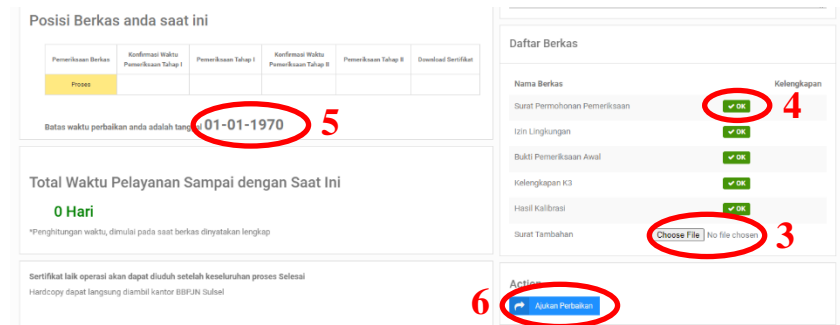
Posisi Berkas anda saat ini

| Pemeriksaan Berkas | Konfirmasi Waktu Pemeriksaan Tahap I | Pemeriksaan Tahap I | Konfirmasi Waktu Pemeriksaan Tahap II | Pemeriksaan Tahap II | Download Sertifikat |
|---|---|---|---|---|---|
| Proses | | | | | |

Batas waktu perbaikan anda adalah tanggal 01-01-1970

5

Total Waktu Pelayanan Sampai dengan Saat Ini

0 Hari

*Penghitungan waktu, dimulai pada saat berkas dinyatakan lengkap

Sertifikat laik operasi akan dapat diuduh setelah keseluruhan proses Selesai

Hardcopy dapat langsung diambil kantor BBPJN Sulsel

Daftar Berkas

| Nama Berkas | Kelengkapan |
|---|---|
| Surat Permohonan Pemeriksaan | ✔ OK |
| Izin Lingkungan | ✔ OK |
| Bukti Pemeriksaan Awal | ✔ OK |
| Kelengkapan K3 | ✔ OK |
| Hasil Kalibrasi | ✔ OK |
| Surat Tambahan | Choose File No file chosen |

4

3

Action

6

Ajukan Perbaikan